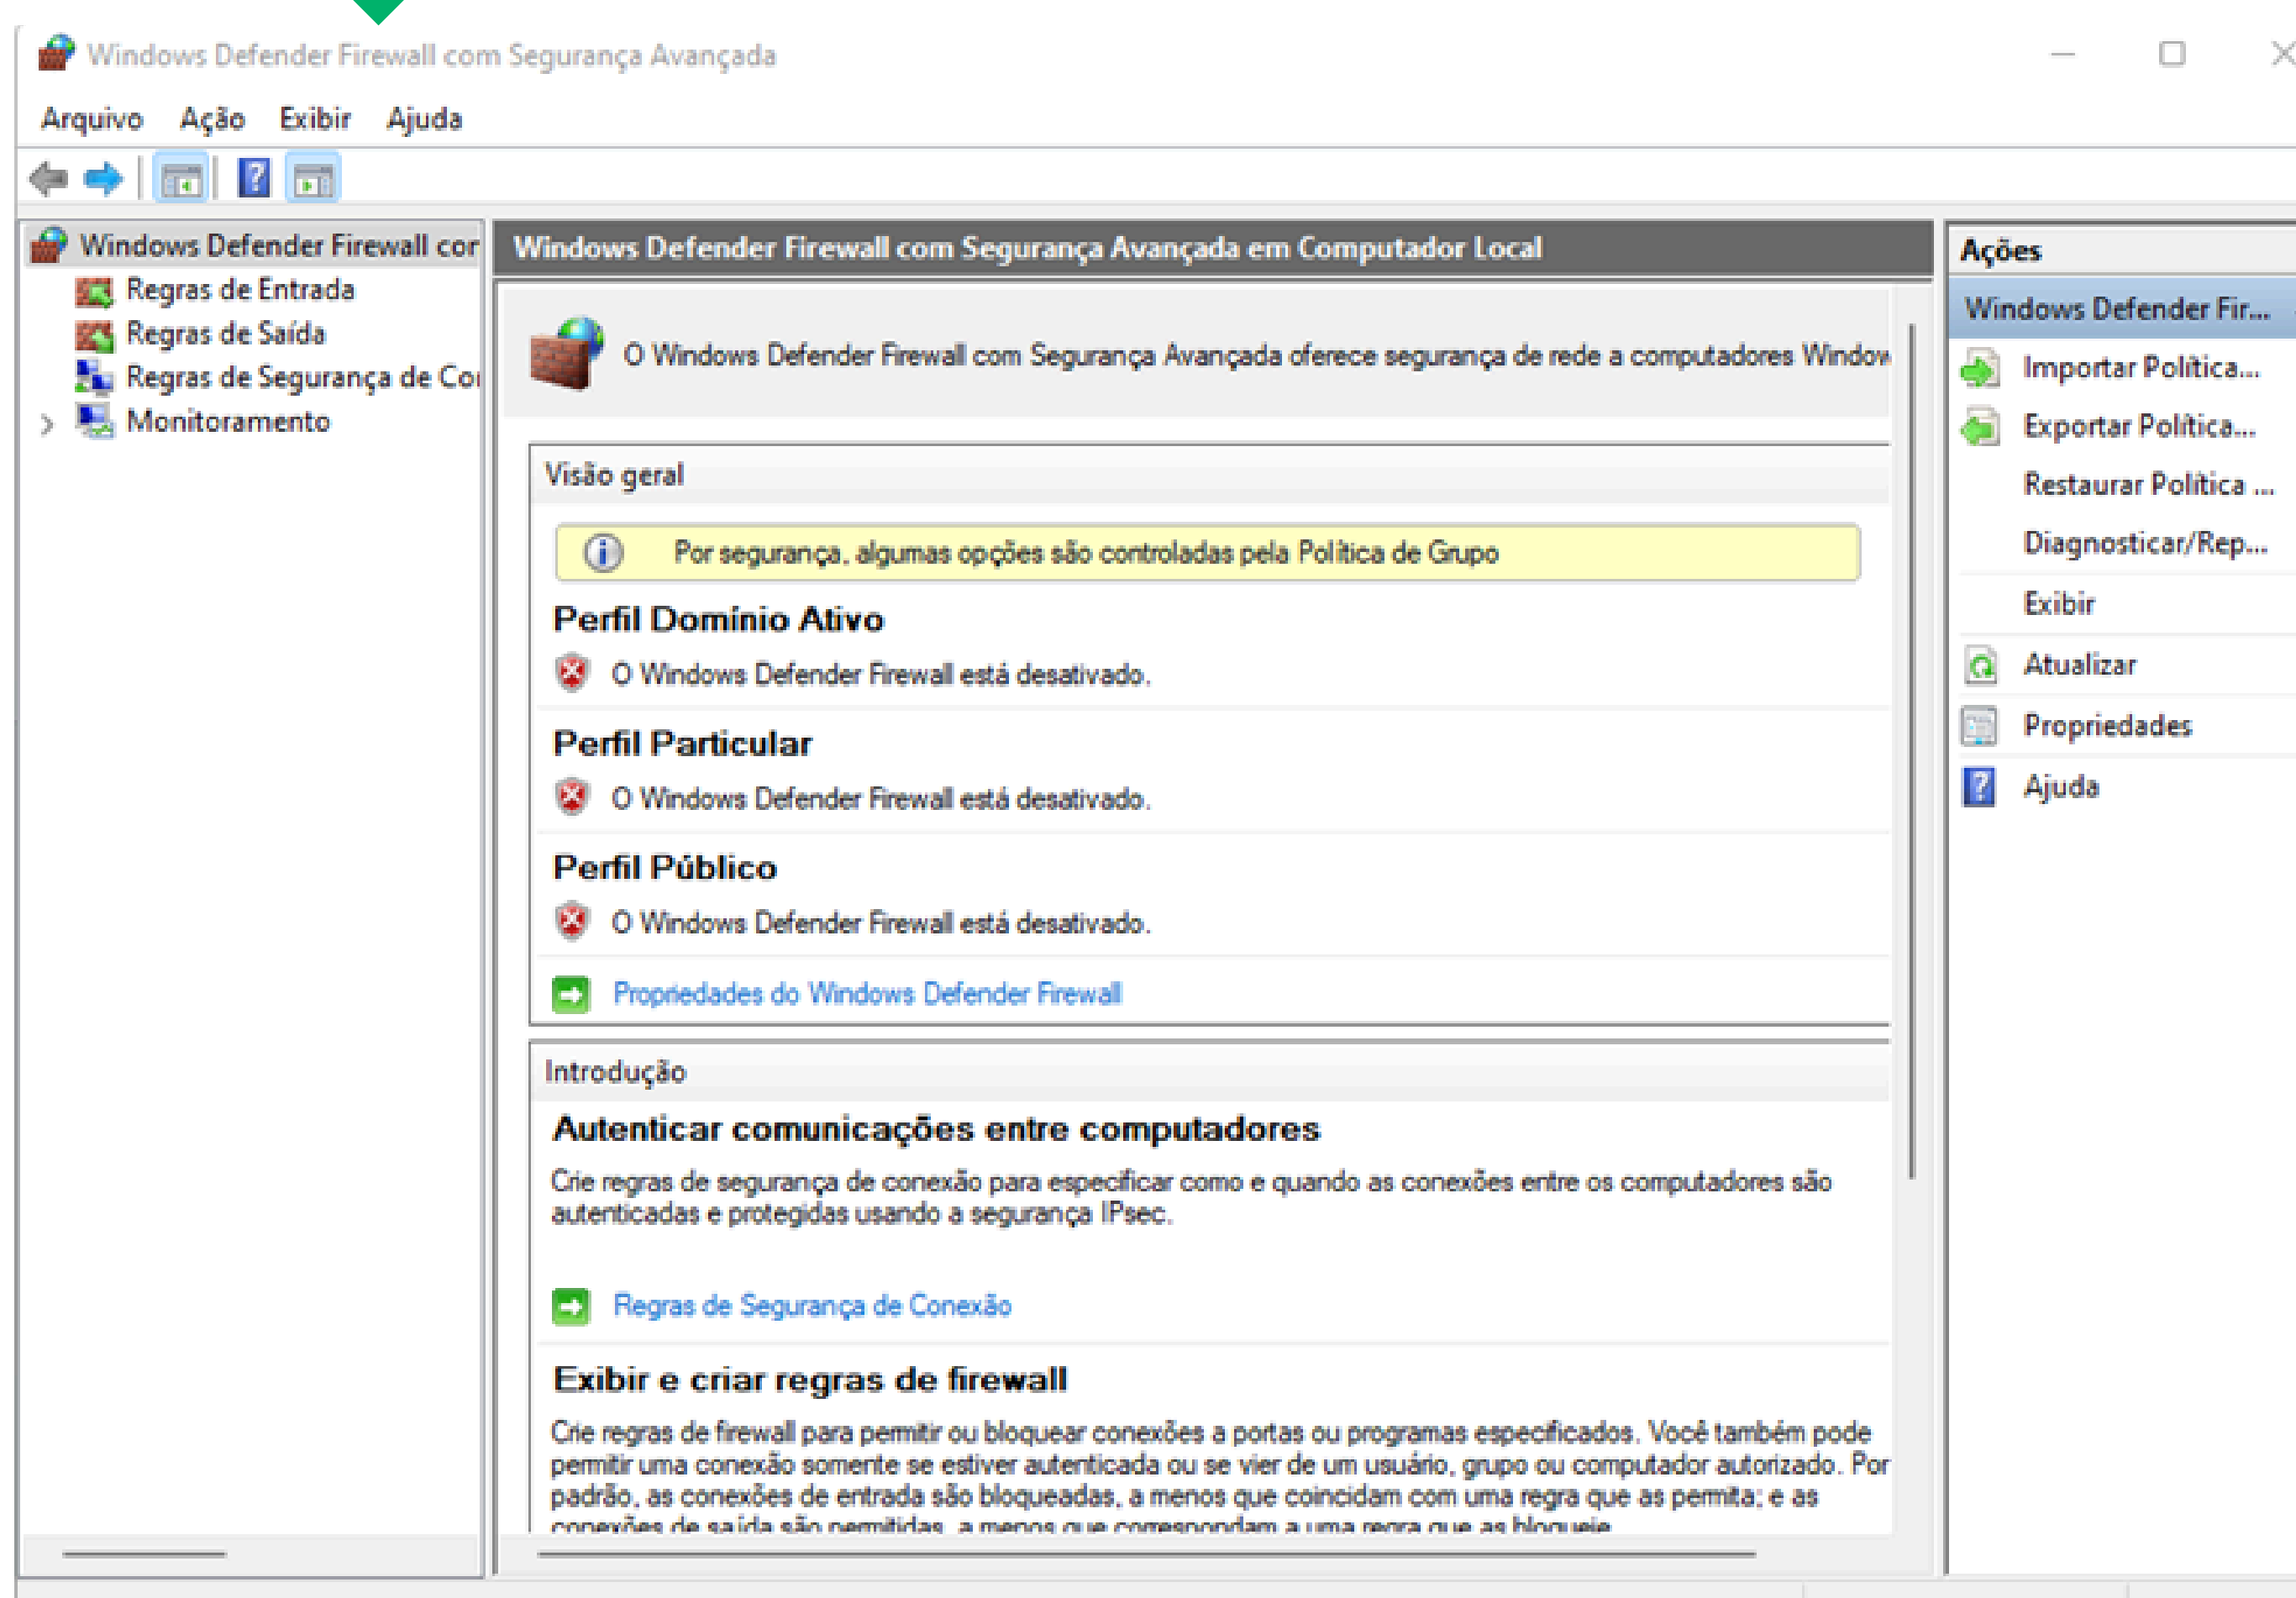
Windows Defender Firewall com Segurança Avançada

Arquivo Ação Exibir Ajuda

Windows Defender Firewall cor
Regras de Entrada
Regras de Saída
Regras de Segurança de Co
Monitoramento

Windows Defender Firewall com Segurança Avançada em Computador Local

O Windows Defender Firewall com Segurança Avançada oferece segurança de rede a computadores Window

Visão geral

Por segurança, algumas opções são controladas pela Política de Grupo

Perfil Domínio Ativo
O Windows Defender Firewall está desativado.

Perfil Particular
O Windows Defender Firewall está desativado.

Perfil Público
O Windows Defender Firewall está desativado.

Propriedades do Windows Defender Firewall

Introdução

Autenticar comunicações entre computadores
Crie regras de segurança de conexão para especificar como e quando as conexões entre os computadores são autenticadas e protegidas usando a segurança IPsec.

Regras de Segurança de Conexão

Exibir e criar regras de firewall
Crie regras de firewall para permitir ou bloquear conexões a portas ou programas especificados. Você também pode permitir uma conexão somente se estiver autenticada ou se vier de um usuário, grupo ou computador autorizado. Por padrão, as conexões de entrada são bloqueadas, a menos que coincidam com uma regra que as permita; e as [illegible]

Ações
Windows Defender Fir...
Importar Política...
Exportar Política...
Restaurar Política ...
Diagnosticar/Rep...
Exibir
Atualizar
Propriedades
Ajuda